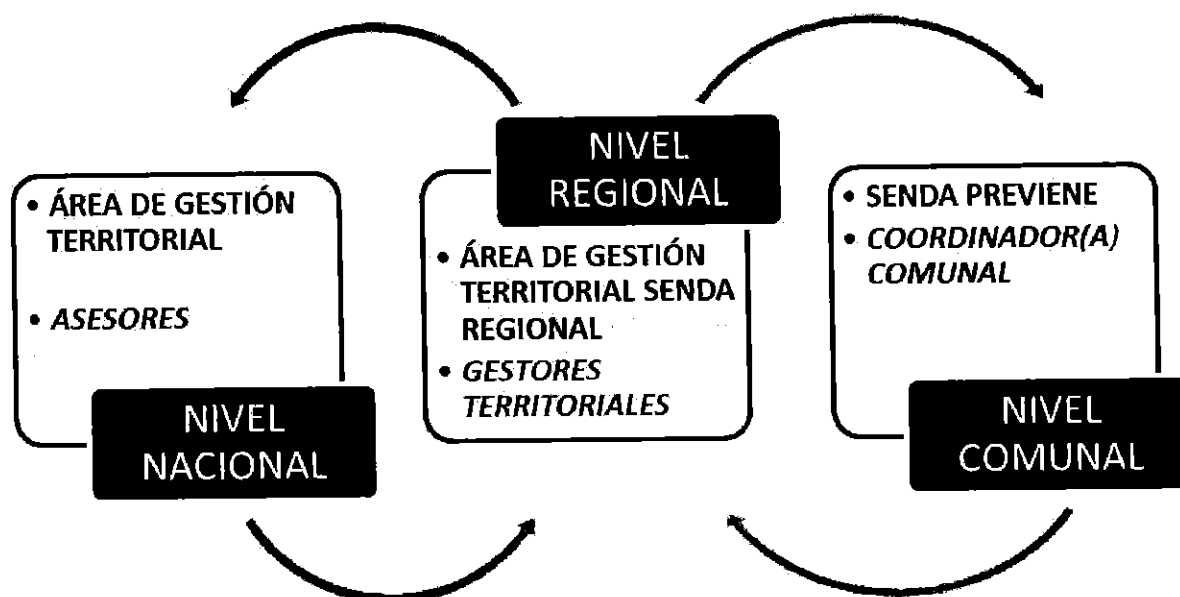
• ÁREA DE GESTIÓN TERRITORIAL

• *ASESORES*

NIVEL NACIONAL

NIVEL REGIONAL

• ÁREA DE GESTIÓN TERRITORIAL SENDA REGIONAL

• *GESTORES TERRITORIALES*

• SENDA PREVIENE

• *COORDINADOR(A) COMUNAL*

NIVEL COMUNAL